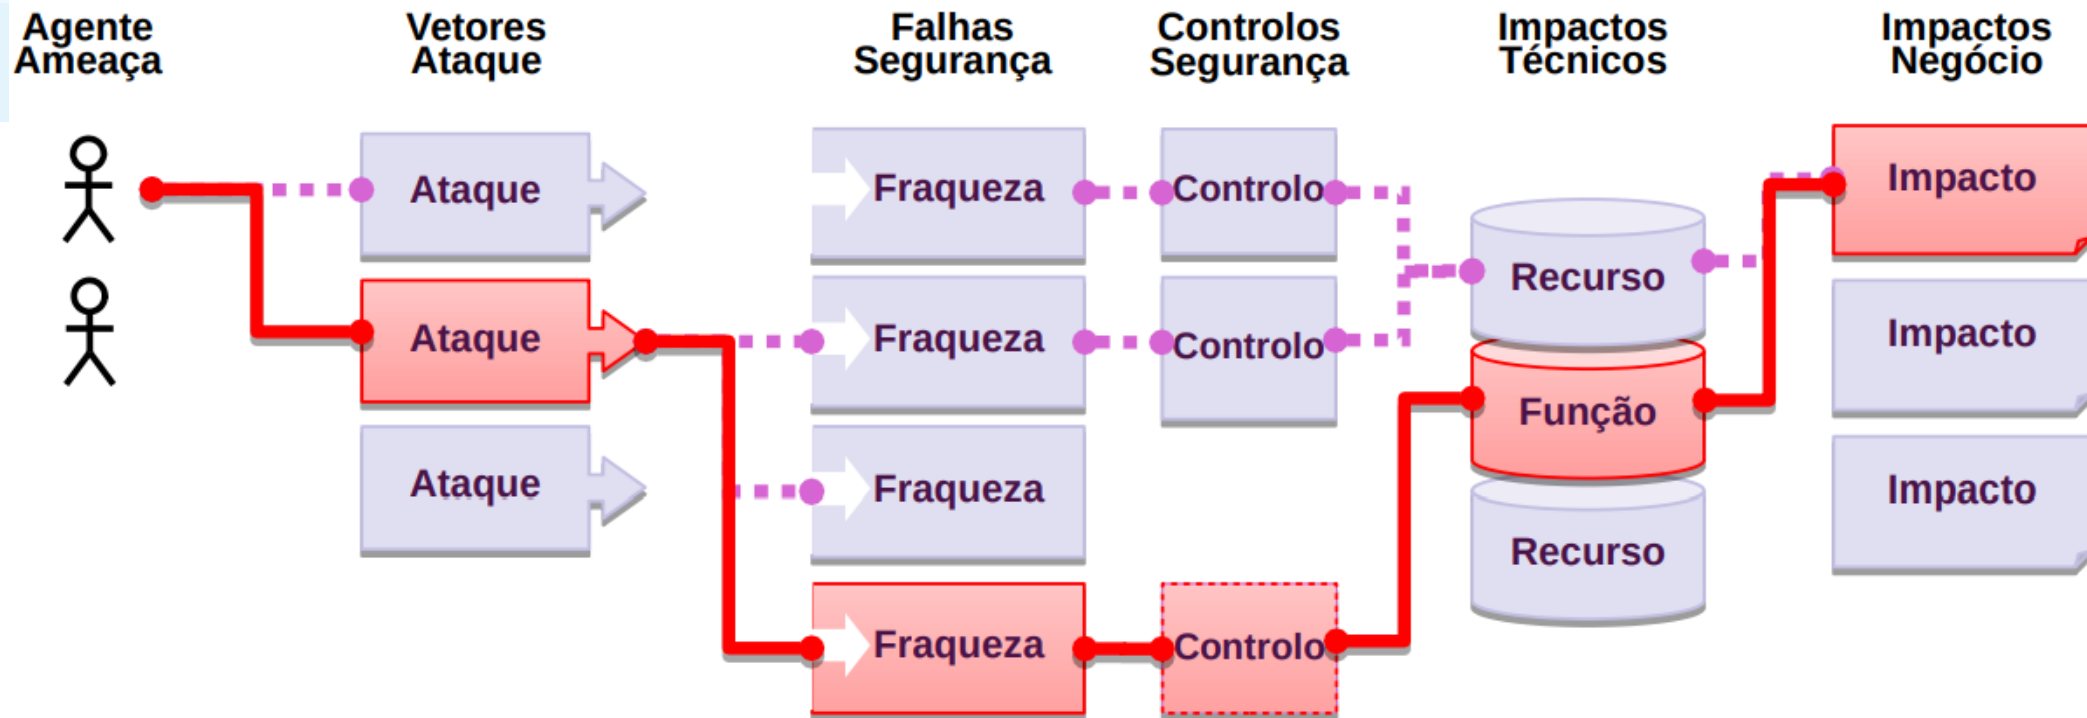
Agente Ameaça

Vetores Ataque

Falhas Segurança

Controlos Segurança

Impactos Técnicos

Impactos Negócio

Ataque

Ataque

Ataque

Fraqueza

Fraqueza

Fraqueza

Fraqueza

Controlo

Controlo

Controlo

Recurso

Função

Recurso

Impacto

Impacto

Impacto